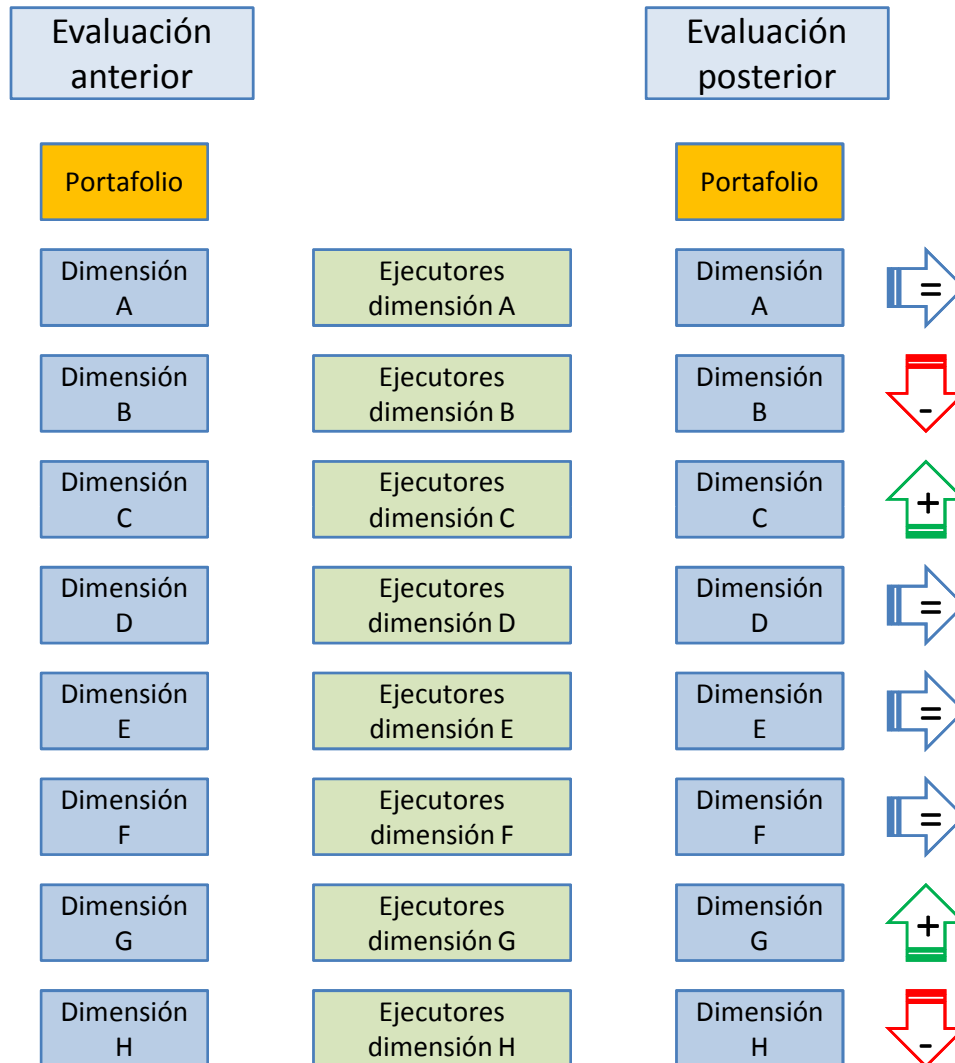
Evaluación anterior

Evaluación posterior

Portafolio

Portafolio

Dimensión A

Ejecutores dimensión A

Dimensión A

=

Dimensión B

Ejecutores dimensión B

Dimensión B

-

Dimensión C

Ejecutores dimensión C

Dimensión C

+

Dimensión D

Ejecutores dimensión D

Dimensión D

=

Dimensión E

Ejecutores dimensión E

Dimensión E

=

Dimensión F

Ejecutores dimensión F

Dimensión F

=

Dimensión G

Ejecutores dimensión G

Dimensión G

+

Dimensión H

Ejecutores dimensión H

Dimensión H

-